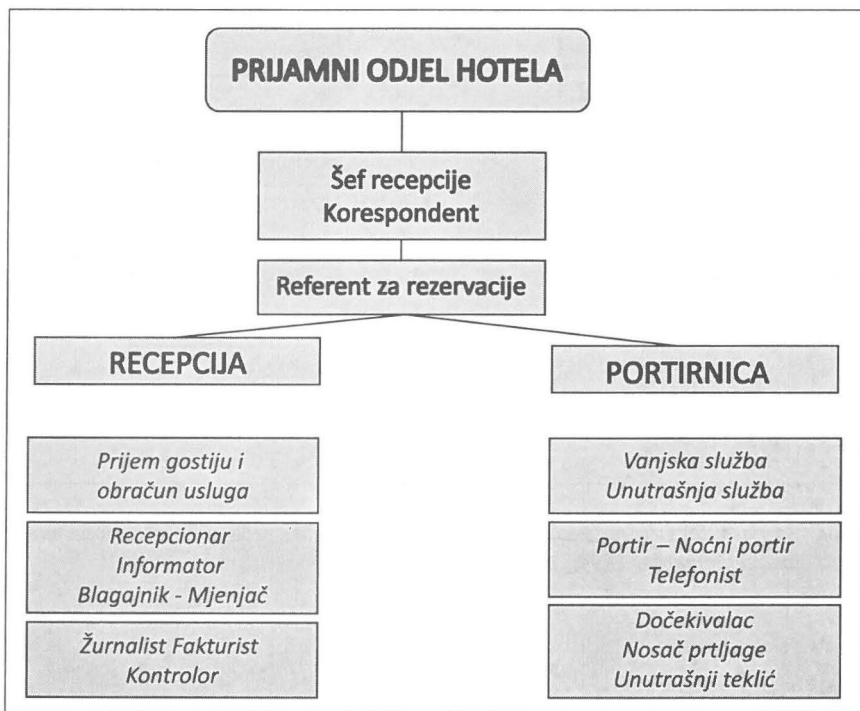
PRIJAMNI ODJEL HOTELA

Šef recepcije
Korespondent

Referent za rezervacije

RECEPCIJA

Prijem gostiju i obračun usluga

Recepcionar
Informator
Blagajnik - Mjenjač

Žurnalist Fakturist
Kontrolor

PORTIRNICA

Vanjska služba
Unutrašnja služba

Portir – Noćni portir
Telefonist

Dočekivalac
Nosač prtljage
Unutrašnji teklić